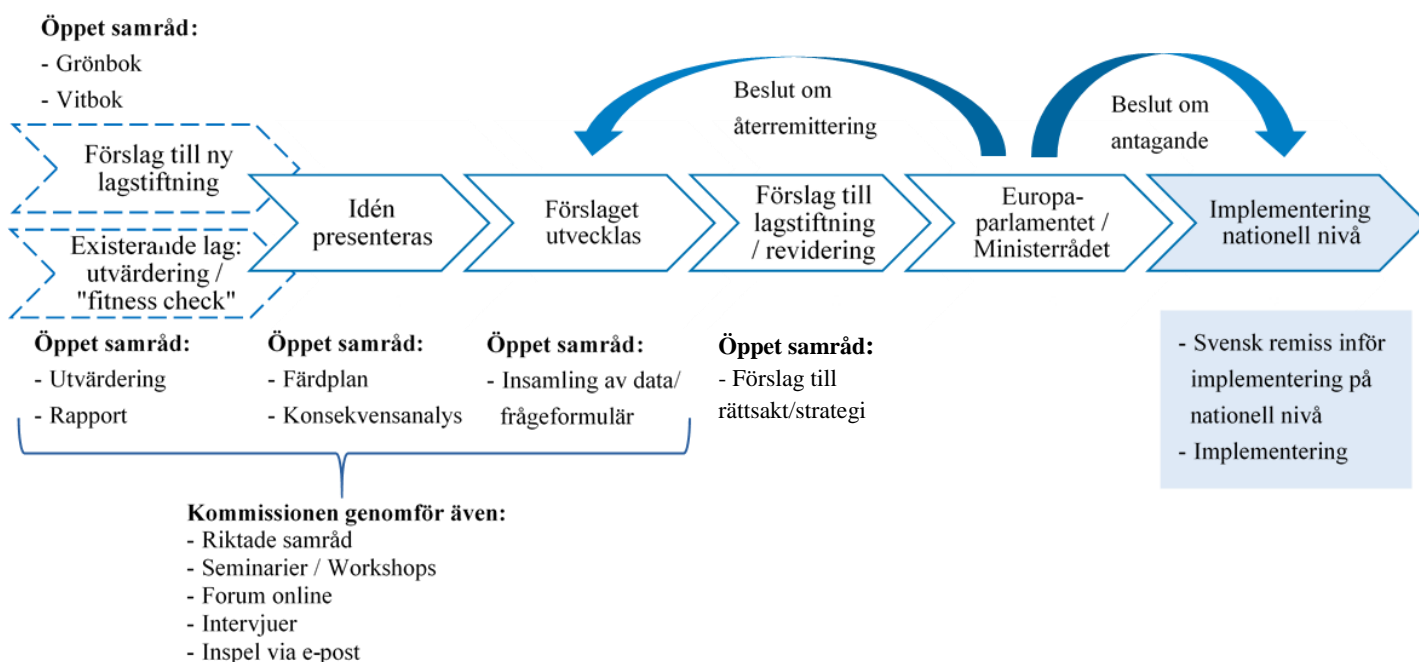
Öppet samråd:
- Grönbok
- Vitbok

Förslag till ny lagstiftning

Existerande lag: utvärdering / "fitness check"

Idén presenteras

Förslaget utvecklas

Beslut om återremittering

Förslag till lagstiftning / revidering

Europa-parlamentet / Ministerrådet

Beslut om antagande

Implementering nationell nivå

Öppet samråd:
- Utvärdering
- Rapport

Öppet samråd:
- Färdplan
- Konsekvensanalys

Öppet samråd:
- Insamling av data/ frågeformulär

Öppet samråd:
- Förslag till rättsakt/strategi

- Svensk remiss inför implementering på nationell nivå
- Implementering

Kommissionen genomför även:
- Riktade samråd
- Seminarier / Workshops
- Forum online
- Intervjuer
- Inspel via e-post